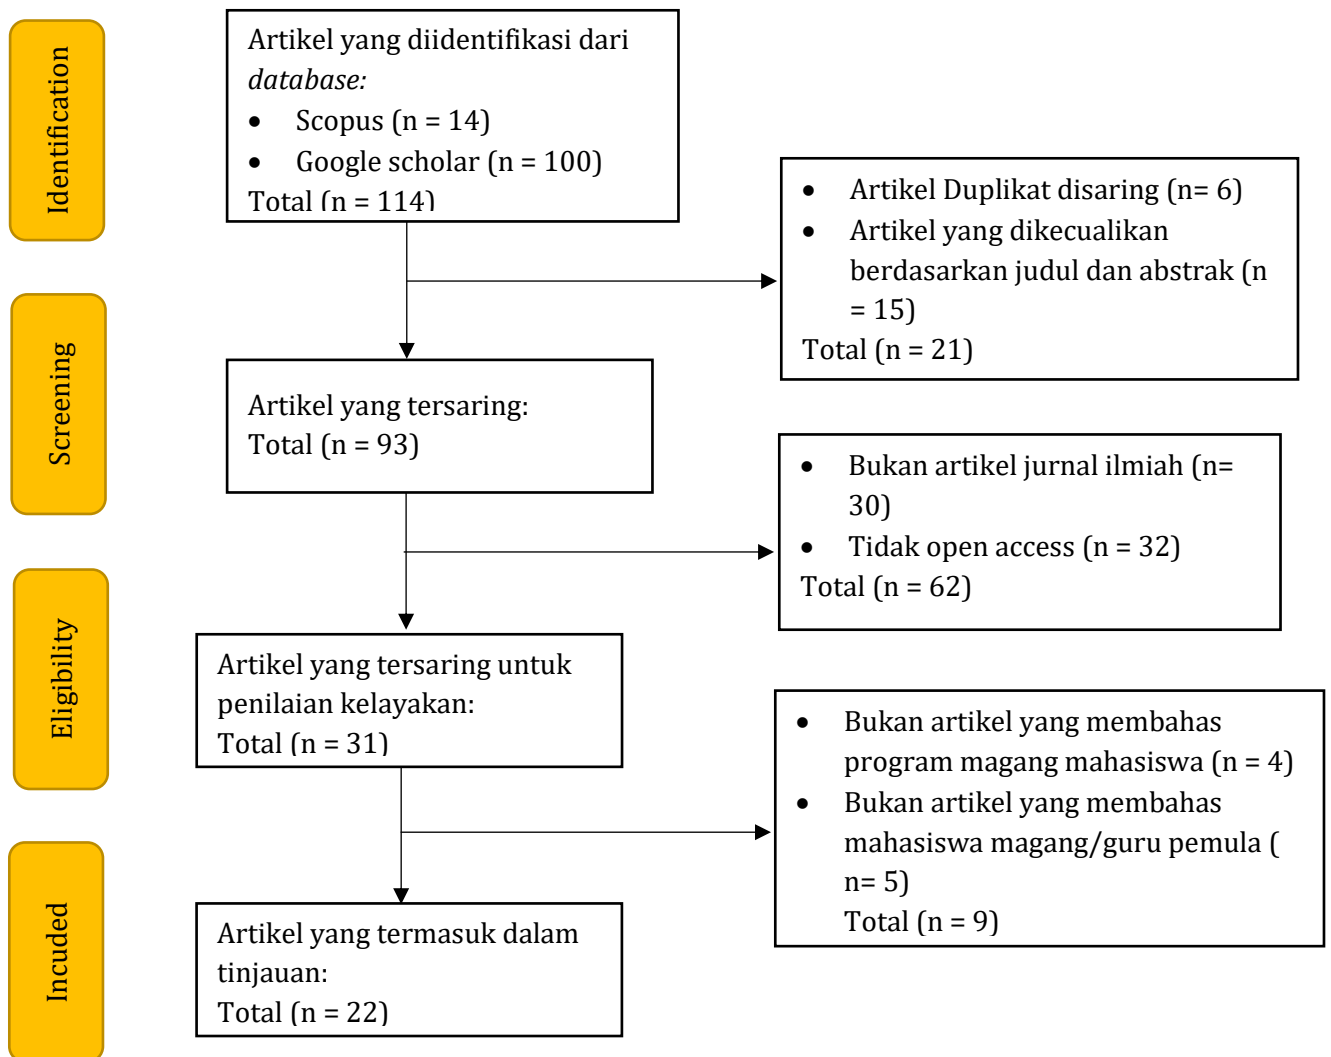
Identification

Artikel yang diidentifikasi dari *database:*

- Scopus (n = 14)
- Google scholar (n = 100)

Total (n = 114)

- Artikel Duplikat disaring (n= 6)
- Artikel yang dikecualikan berdasarkan judul dan abstrak (n = 15)

Total (n = 21)

Screening

Artikel yang tersaring:
Total (n = 93)

- Bukan artikel jurnal ilmiah (n= 30)
- Tidak open access (n = 32)

Total (n = 62)

Eligibility

Artikel yang tersaring untuk penilaian kelayakan:
Total (n = 31)

- Bukan artikel yang membahas program magang mahasiswa (n = 4)
- Bukan artikel yang membahas mahasiswa magang/guru pemula ( n= 5)

Total (n = 9)

Incuded

Artikel yang termasuk dalam tinjauan:
Total (n = 22)